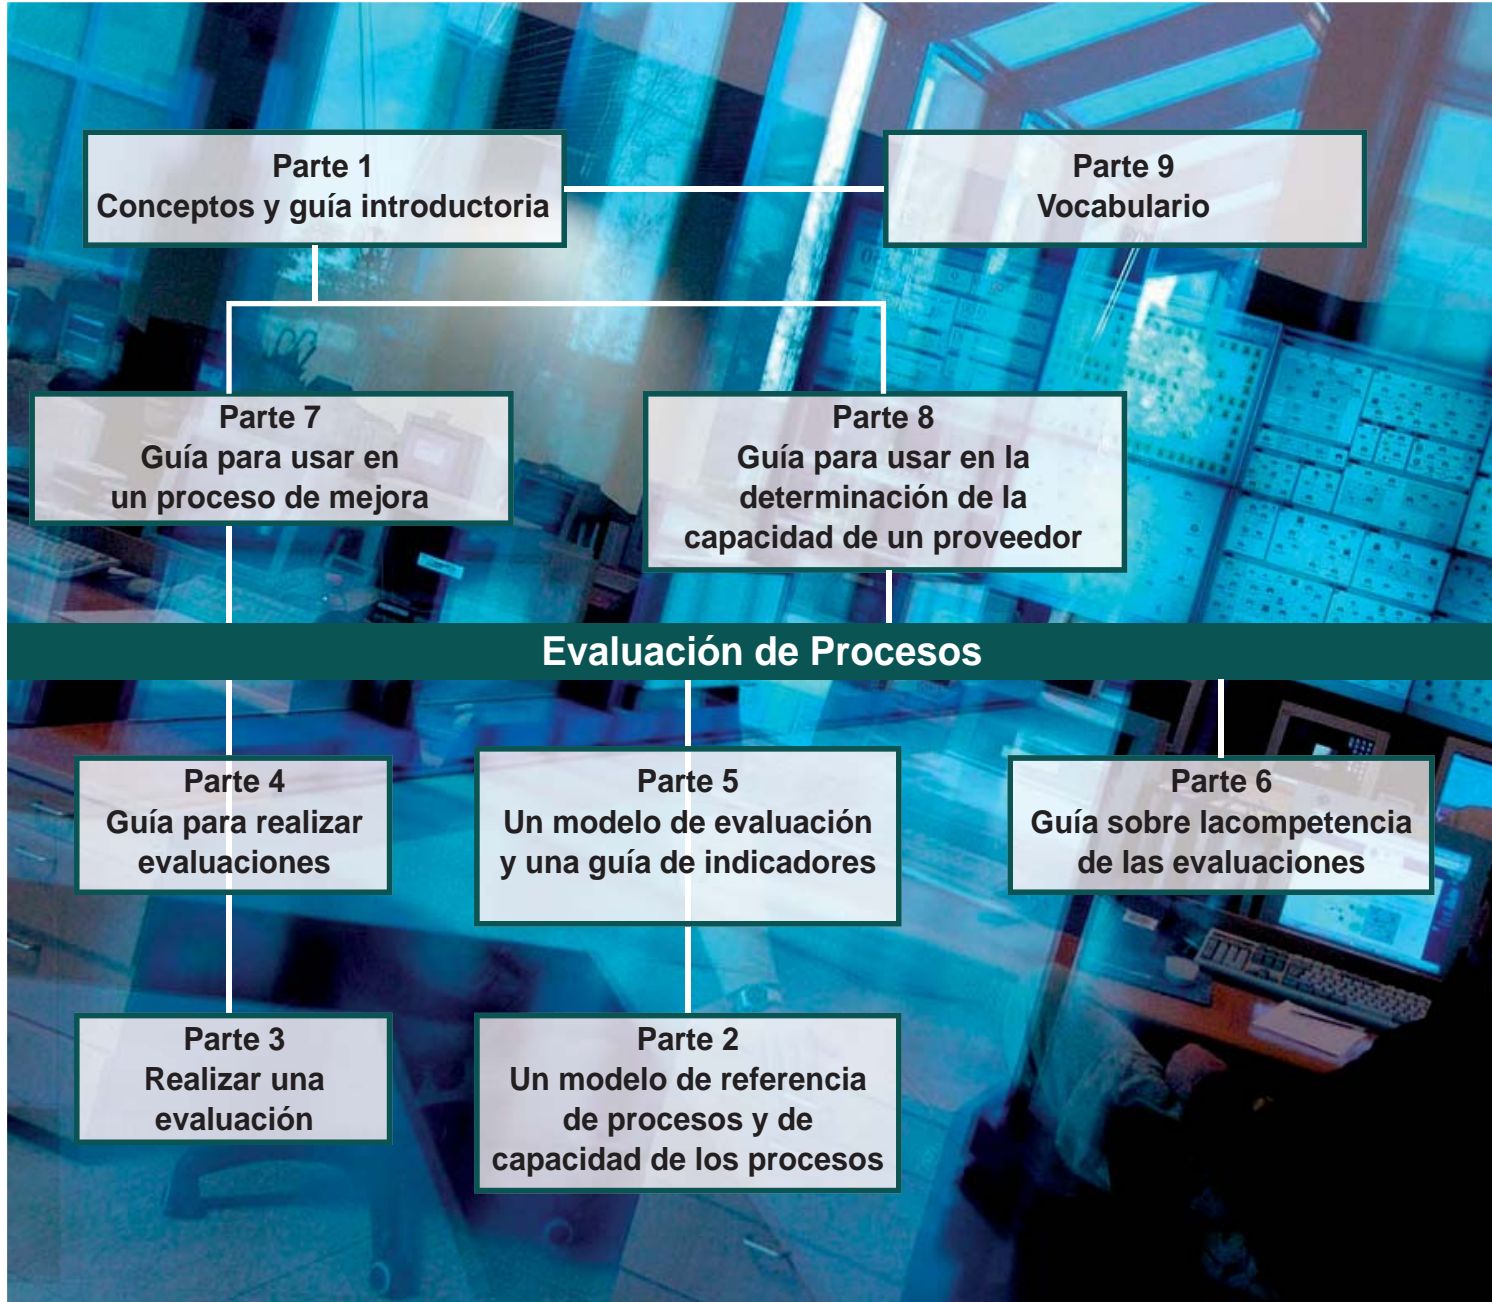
Parte 1
Conceptos y guía introductoria

Parte 9
Vocabulario

Parte 7
Guía para usar en un proceso de mejora

Parte 8
Guía para usar en la determinación de la capacidad de un proveedor

Evaluación de Procesos

Parte 4
Guía para realizar evaluaciones

Parte 5
Un modelo de evaluación y una guía de indicadores

Parte 6
Guía sobre lacompetencia de las evaluaciones

Parte 3
Realizar una evaluación

Parte 2
Un modelo de referencia de procesos y de capacidad de los procesos